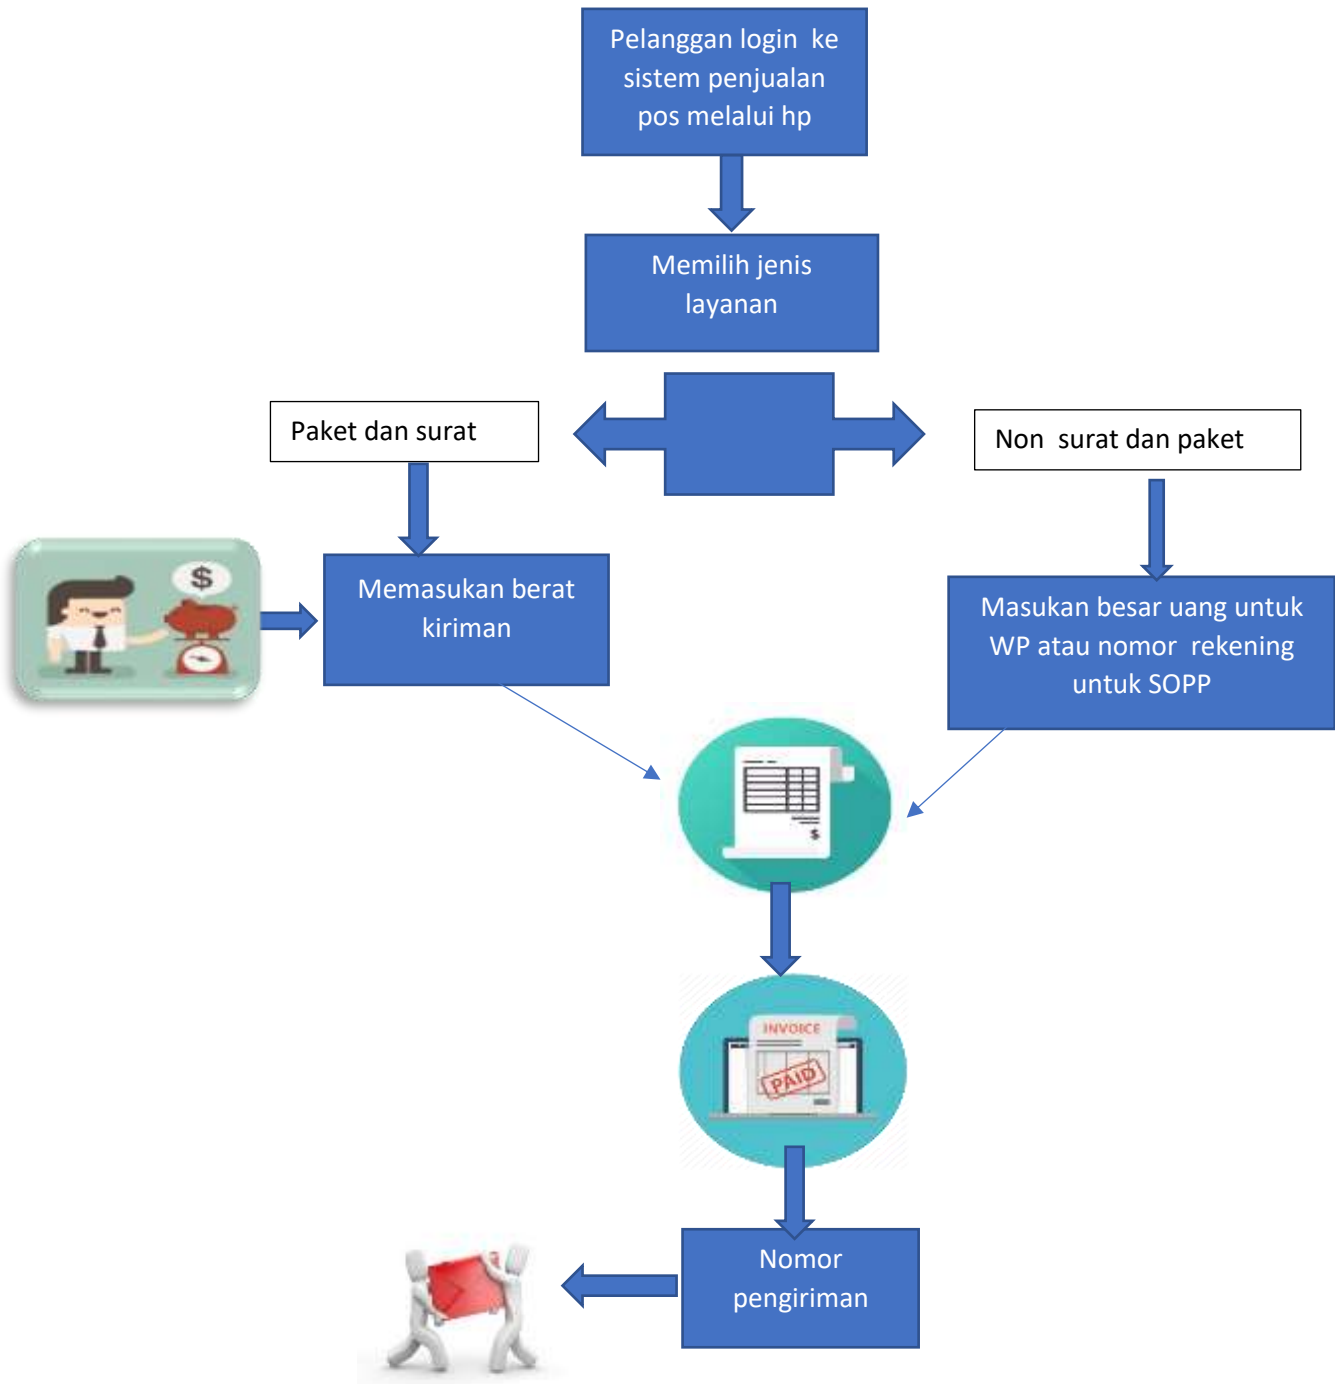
Pelanggan login ke sistem penjualan pos melalui hp

Memilih jenis layanan

Paket dan surat

Non surat dan paket

$

Memasukan berat kiriman

Masukan besar uang untuk WP atau nomor rekening untuk SOPP

$

INVOICE

PAID

Nomor pengiriman